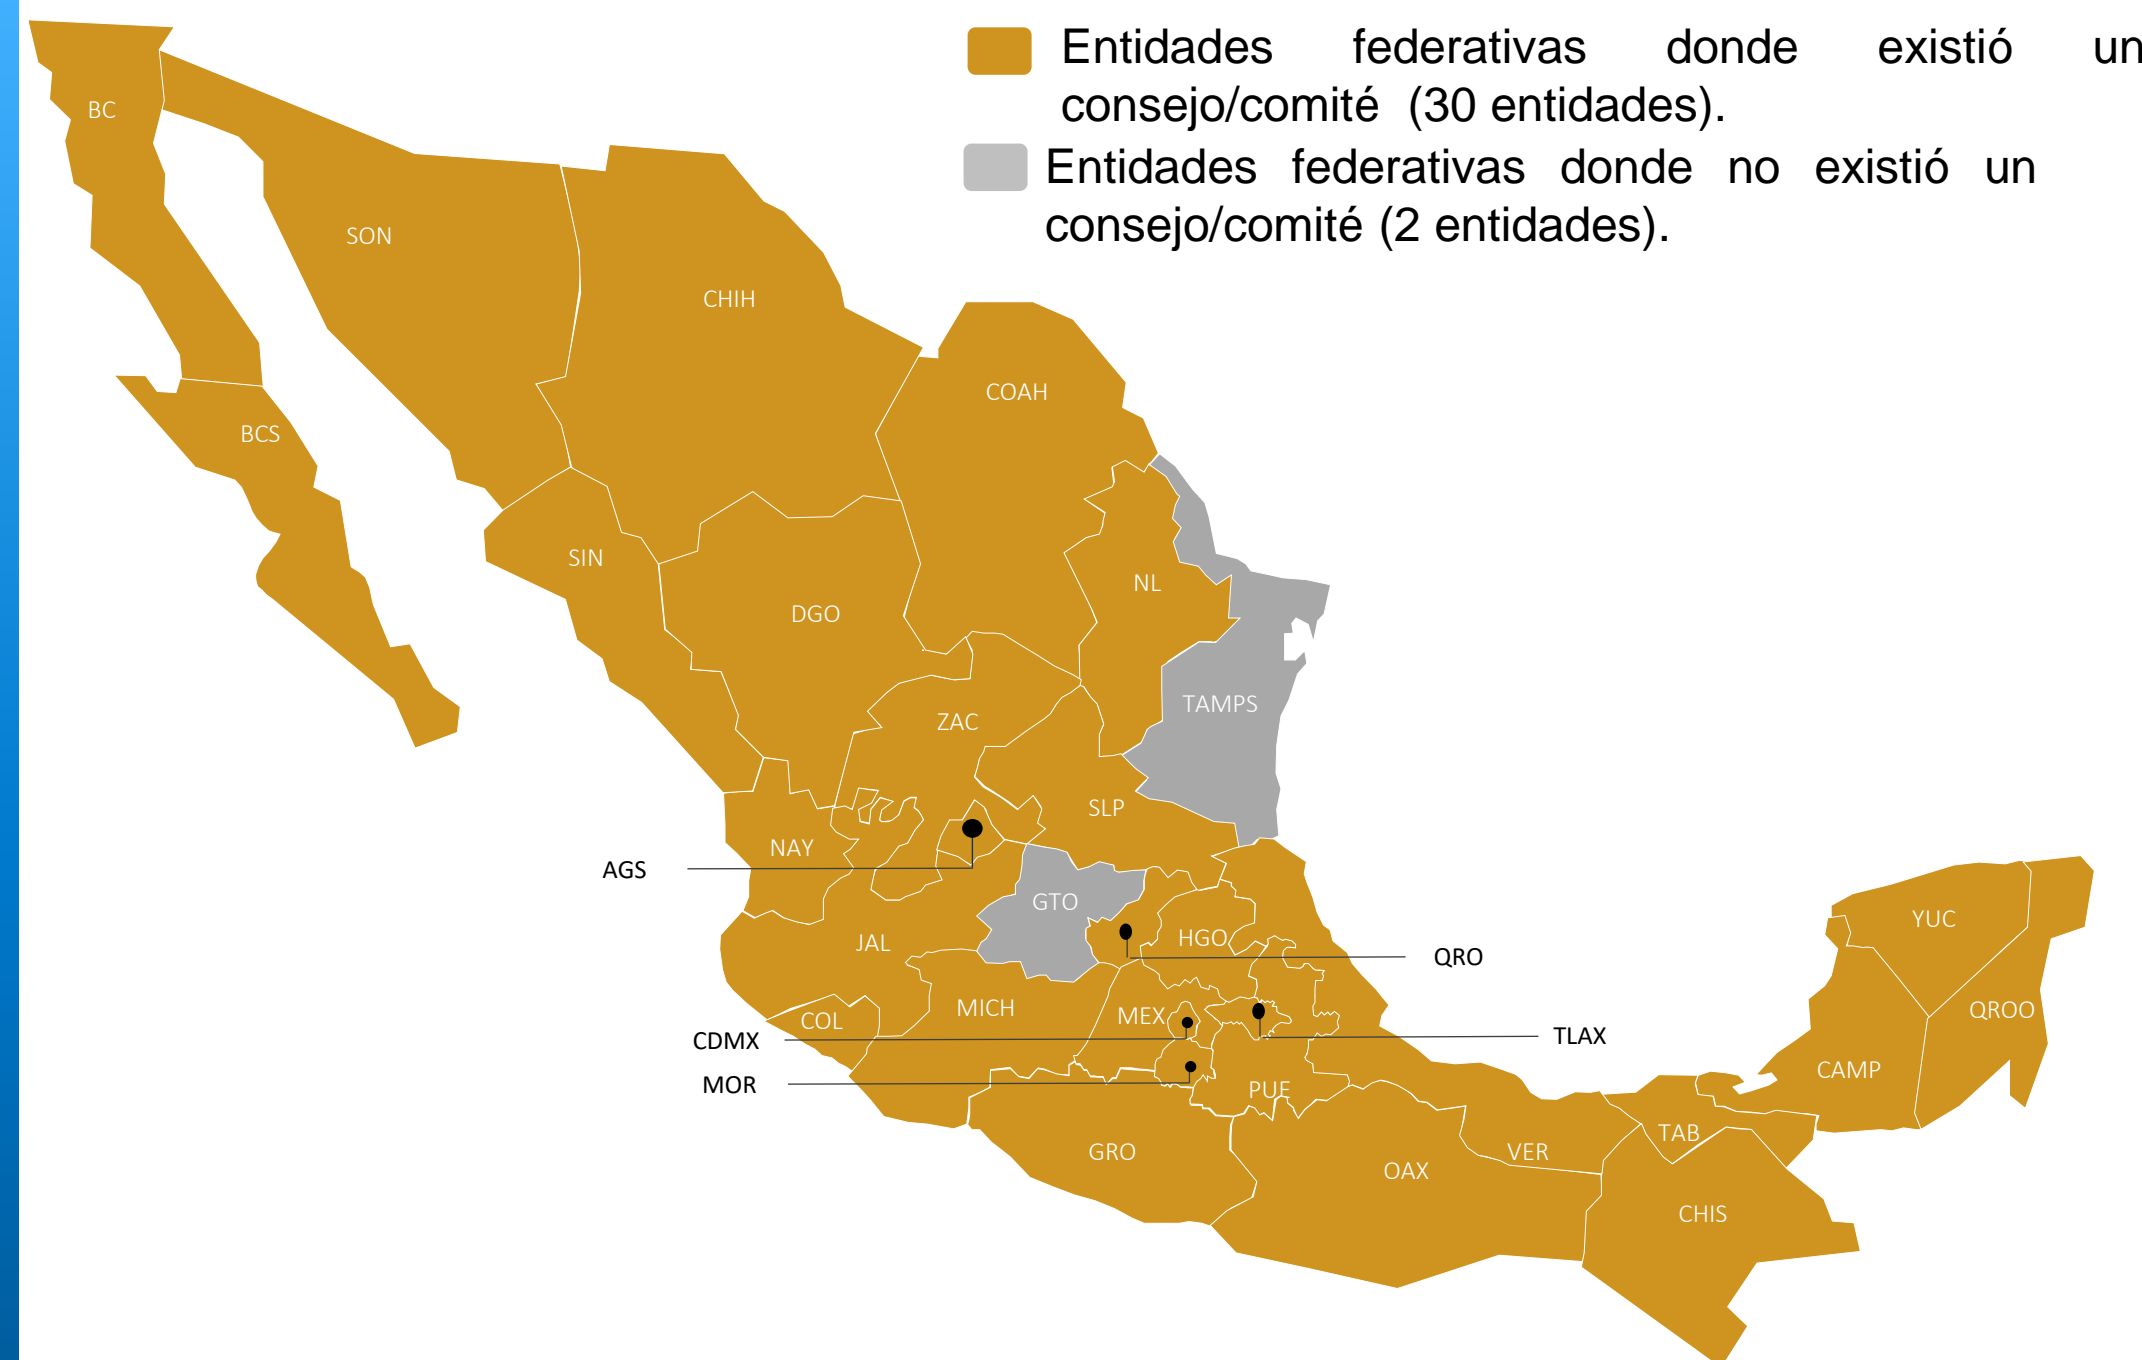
Entidades federativas donde existió un consejo/comité (30 entidades).

Entidades federativas donde no existió un consejo/comité (2 entidades).

BC
SON
CHIH
COAH
BCS
NL
SIN
DGO
TAMPS
ZAC
SLP
NAY
AGS
GTO
JAL
HGO
QRO
YUC
MICH
COL
MEX
TLAX
CDMX
QROO
CAMP
MOR
PUE
TAB
VER
GRO
OAX
CHIS